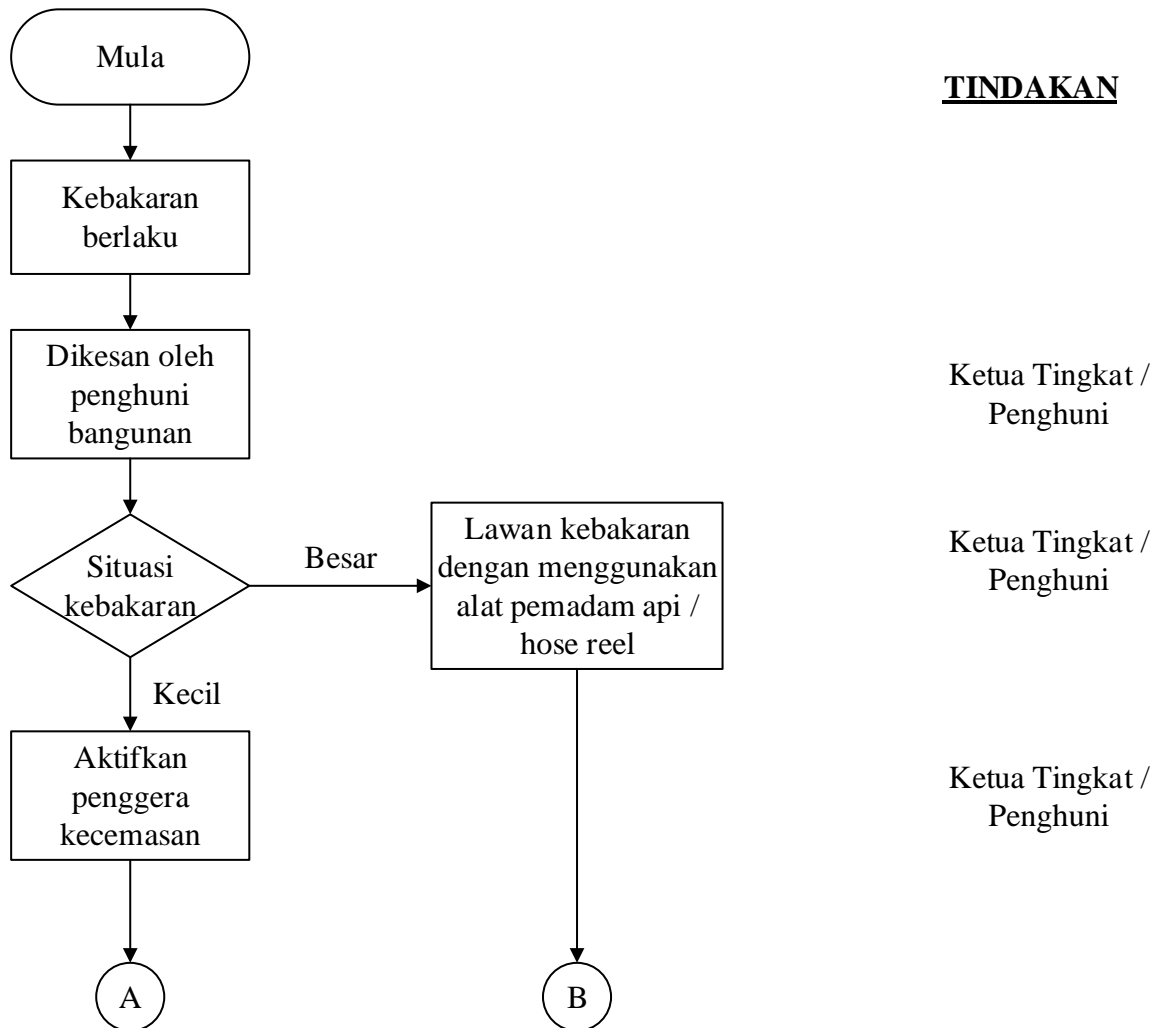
Mula

TINDAKAN

Kebakaran berlaku

Dikesan oleh penghuni bangunan

Ketua Tingkat / Penghuni

Situasi kebakaran

Besar

Lawan kebakaran dengan menggunakan alat pemadam api / hose reel

Ketua Tingkat / Penghuni

Kecil

Aktifkan penggera kecemasan

Ketua Tingkat / Penghuni

A

B